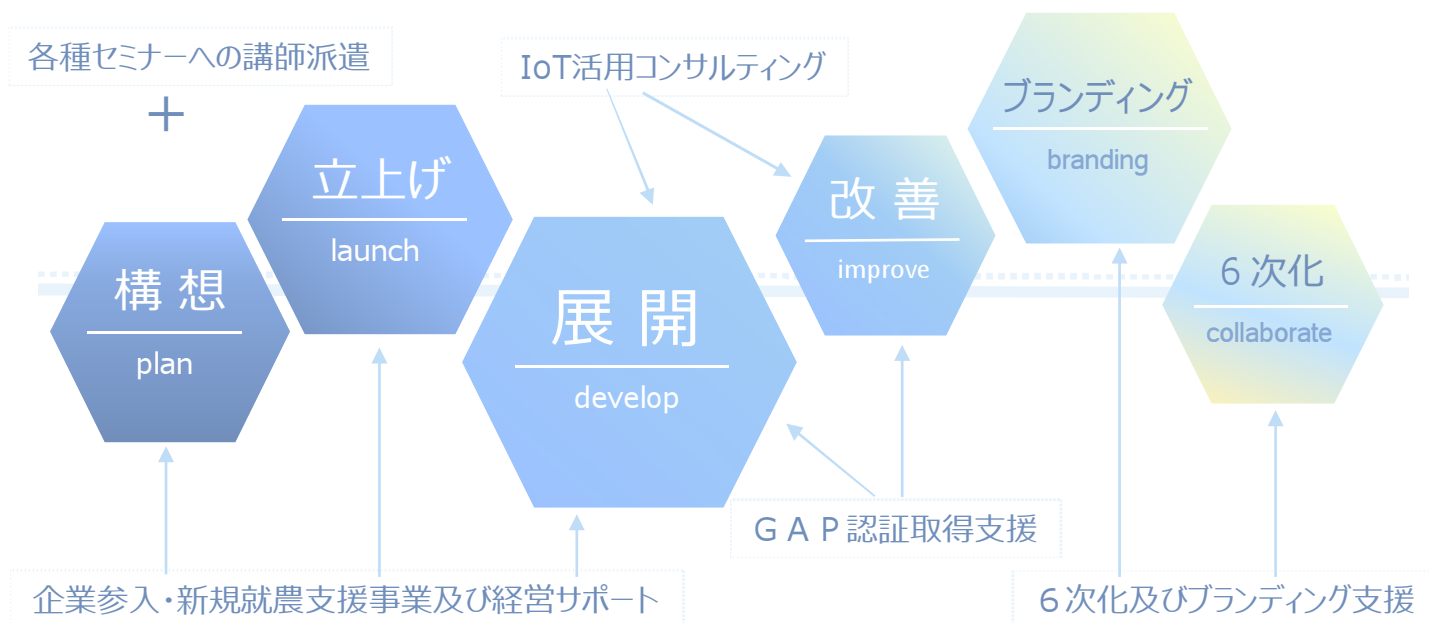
各種セミナーへの講師派遣

＋

IoT活用コンサルティング

ブランディング
branding

立上げ
launch

構想
plan

展開
develop

改善
improve

６次化
collaborate

ＧＡＰ認証取得支援

企業参入・新規就農支援事業及び経営サポート

６次化及びブランディング支援